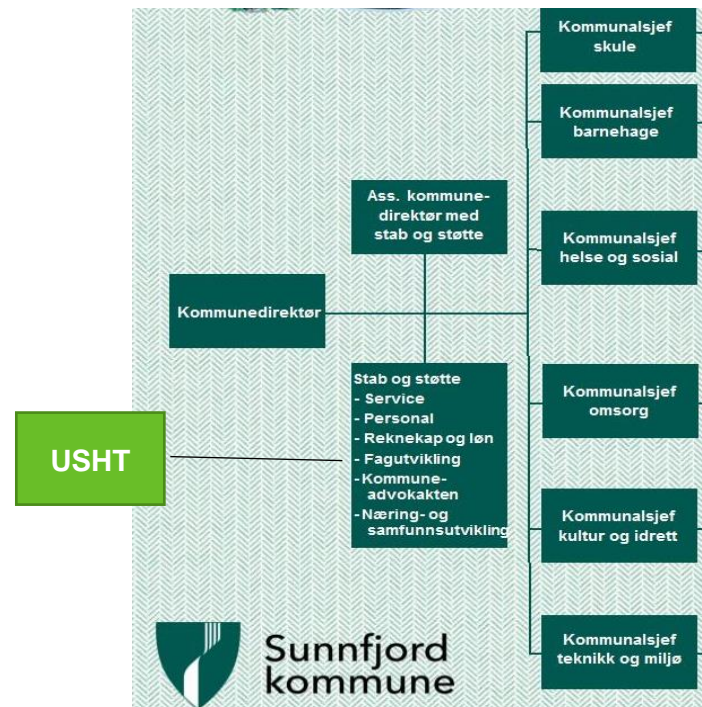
Kommunalsjef skule

Kommunalsjef barnehage

Ass. kommunedirektør med stab og støtte

Kommunalsjef helse og sosial

Kommunedirektør

Stab og støtte
- Service
- Personal
- Reknekap og løn
- Fagutvikling
- Kommuneadvokakten
- Næring- og samfunnsutvikling

Kommunalsjef omsorg

USHT

Kommunalsjef kultur og idrett

Kommunalsjef teknikk og miljø

Sunnfjord kommune